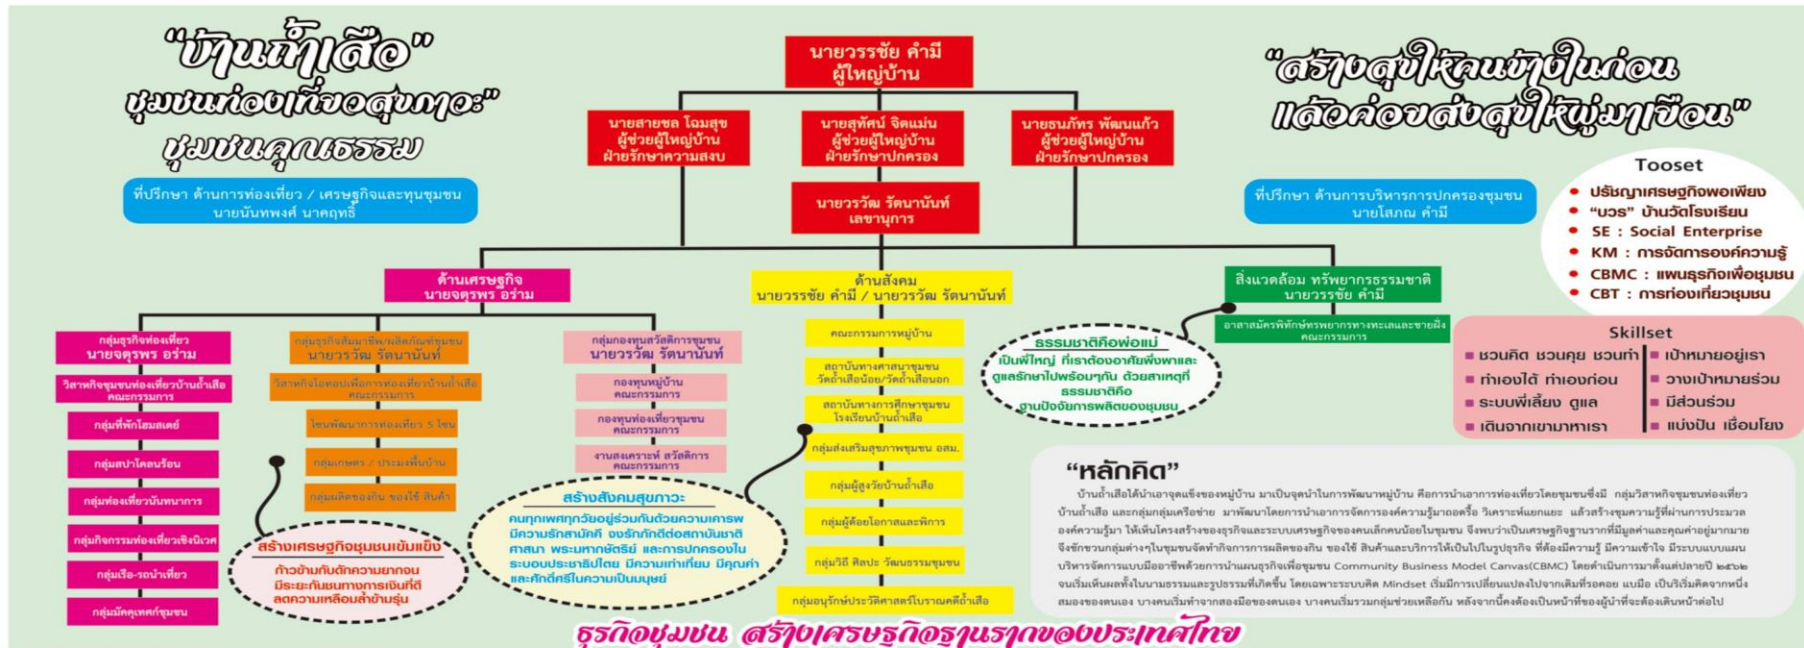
"บ้านถ้ำเสือ"
ชุมชนท่องเที่ยวสุขภาวะ"
ชุมชนคุณธรรม

ที่ปรึกษา ด้านการท่องเที่ยว / เศรษฐกิจและทุนชุมชน
นายนันทพงศ์ นาคฤทธิ์

นายวรรชัย คำมี
ผู้ใหญ่บ้าน

นายสายชล โฉมสุข
ผู้ช่วยผู้ใหญ่บ้าน
ฝ่ายรักษาความสงบ

นายสุทัศน์ จิตแม่น
ผู้ช่วยผู้ใหญ่บ้าน
ฝ่ายรักษาปกครอง

นายธนภัทร พัฒนแก้ว
ผู้ช่วยผู้ใหญ่บ้าน
ฝ่ายรักษาปกครอง

นายวรวัฒ รัตนานันท์
เลขานุการ

"สร้างสุขให้คนข้างในก่อน
แล้วค่อยส่งสุขให้ผู้มาเยือน"

ที่ปรึกษา ด้านการบริหารการปกครองชุมชน
นายโสภณ คำมี

Tooset
• ปรัชญาเศรษฐกิจพอเพียง
• "บวร" บ้านวัดโรงเรียน
• SE : Social Enterprise
• KM : การจัดการองค์ความรู้
• CBMC : แผนธุรกิจเพื่อชุมชน
• CBT : การท่องเที่ยวชุมชน

ด้านเศรษฐกิจ
นายจตุรพร อร่าม

ด้านสังคม
นายวรรชัย คำมี / นายวรวัฒ รัตนานันท์

สิ่งแวดล้อม ทรัพยากรธรรมชาติ
นายวรรชัย คำมี

อาสาสมัครพิทักษ์ทรัพยากรทางทะเลและชายฝั่ง
คณะกรรมการ

Skillset
■ ชวนคิด ชวนคุย ชวนทำ
■ ทำเองได้ ทำเองก่อน
■ ระบบพี่เลี้ยง ดูแล
■ เดินจากเขามาหาเรา
■ เป้าหมายอยู่เรา
■ วางเป้าหมายร่วม
■ มีส่วนร่วม
■ แบ่งปัน เชื่อมโยง

กลุ่มธุรกิจท่องเที่ยว
นายจตุรพร อร่าม
วิสาหกิจชุมชนท่องเที่ยวบ้านถ้ำเสือ
คณะกรรมการ
กลุ่มที่พักโฮมสเตย์
กลุ่มสปาโคลนร้อน
กลุ่มท่องเที่ยวนันทนาการ
กลุ่มกิจกรรมท่องเที่ยวเชิงนิเวศ
กลุ่มเรือ-รถนำเที่ยว
กลุ่มมัคคุเทศก์ชุมชน

กลุ่มธุรกิจสัมมาชีพ/ผลิตภัณฑ์ชุมชน
นายวรวัฒ รัตนานันท์
วิสาหกิจโฮมเพื่อการท่องเที่ยวบ้านถ้ำเสือ
คณะกรรมการ
โซนพัฒนาการท่องเที่ยว 5 โซน
กลุ่มเกษตร / ประมงพื้นบ้าน
กลุ่มผลิตของกิน ของใช้ สินค้า

กลุ่มกองทุนสวัสดิการชุมชน
นายวรวัฒ รัตนานันท์
กองทุนหมู่บ้าน
คณะกรรมการ
กองทุนท่องเที่ยวชุมชน
คณะกรรมการ
งานสงเคราะห์ สวัสดิการ
คณะกรรมการ

คณะกรรมการหมู่บ้าน
สถาบันทางศาสนาชุมชน
วัดถ้ำเสือน้อย/วัดถ้ำเสือนอก
สถาบันทางการศึกษาชุมชน
โรงเรียนบ้านถ้ำเสือ
กลุ่มส่งเสริมสุขภาพชุมชน อสม.
กลุ่มผู้สูงวัยบ้านถ้ำเสือ
กลุ่มผู้ด้อยโอกาสและพิการ
กลุ่มวิถี ศิลปะ วัฒนธรรมชุมชน
กลุ่มอนุรักษ์ประวัติศาสตร์โบราณคดีถ้ำเสือ

ธรรมชาติคือพ่อแม่
เป็นพี่ใหญ่ ที่เราต้องอาศัยพึ่งพาและดูแลรักษาไปพร้อมๆกัน ด้วยสาเหตุที่ธรรมชาติคือ
ฐานปัจจัยการผลิตของชุมชน

สร้างเศรษฐกิจชุมชนเข้มแข็ง
ก้าวข้ามกับดักความยากจน
มีระยะกันชนทางการเงินที่ดี
ลดความเหลื่อมล้ำข้ามรุ่น

สร้างสังคมสุขภาวะ
คนทุกเพศทุกวัยอยู่ร่วมกันด้วยความเคารพ มีความรักสามัคคี จงรักภักดีต่อสถาบันชาติ ศาสนา พระมหากษัตริย์ และการปกครองในระบอบประชาธิปไตย มีความเท่าเทียม มีคุณค่า และศักดิ์ศรีในความเป็นมนุษย์

"หลักคิด"
บ้านถ้ำเสือได้นำเอาจุดแข็งของหมู่บ้าน มาเป็นจุดนำในการพัฒนาหมู่บ้าน คือการนำเอาการท่องเที่ยวโดยชุมชนซึ่งมี กลุ่มวิสาหกิจชุมชนท่องเที่ยวบ้านถ้ำเสือ และกลุ่มกลุ่มเครือข่าย มาพัฒนาโดยการนำเอาการจัดการองค์ความรู้มาออกแบบ วิเคราะห์แยกแยะ แล้วสร้างชุมความรู้ที่ผ่านการประมวลองค์ความรู้มา ให้เห็นโครงสร้างของธุรกิจและระบบเศรษฐกิจของคนเล็กคนน้อยในชุมชน จึงพบว่าเป็นเศรษฐกิจฐานรากที่มีมูลค่าและคุณค่าอยู่มากมาย จึงชักชวนกลุ่มต่างๆในชุมชนจัดทำกิจการการผลิตของกิน ของใช้ สินค้าและบริการให้เป็นไปในรูปธุรกิจ ที่ต้องมีความรู้ มีความเข้าใจ มีระบบแบบแผนบริหารจัดการแบบมืออาชีพด้วยการนำแผนธุรกิจเพื่อชุมชน Community Business Model Canvas(CBMC) โดยดำเนินการตั้งแต่ปลายปี ๒๕๖๒ จนเริ่มเห็นผลทั้งในนามธรรมและรูปธรรมที่เกิดขึ้น โดยเฉพาะระบบคิด Mindset เริ่มมีการเปลี่ยนแปลงไปจากเดิมทีละน้อย แม้ยังเป็นเริ่มคิดจากหนึ่งสมองของคนเอง บางคนเริ่มทำจากสองมือของตนเอง บางคนเริ่มรวมกลุ่มช่วยเหลือกัน หลังจากนี้คงต้องเป็นหน้าที่ของผู้นำที่จะต้องเดินหน้าต่อไป

ธุรกิจชุมชน สร้างเศรษฐกิจฐานรากของประเทศไทย